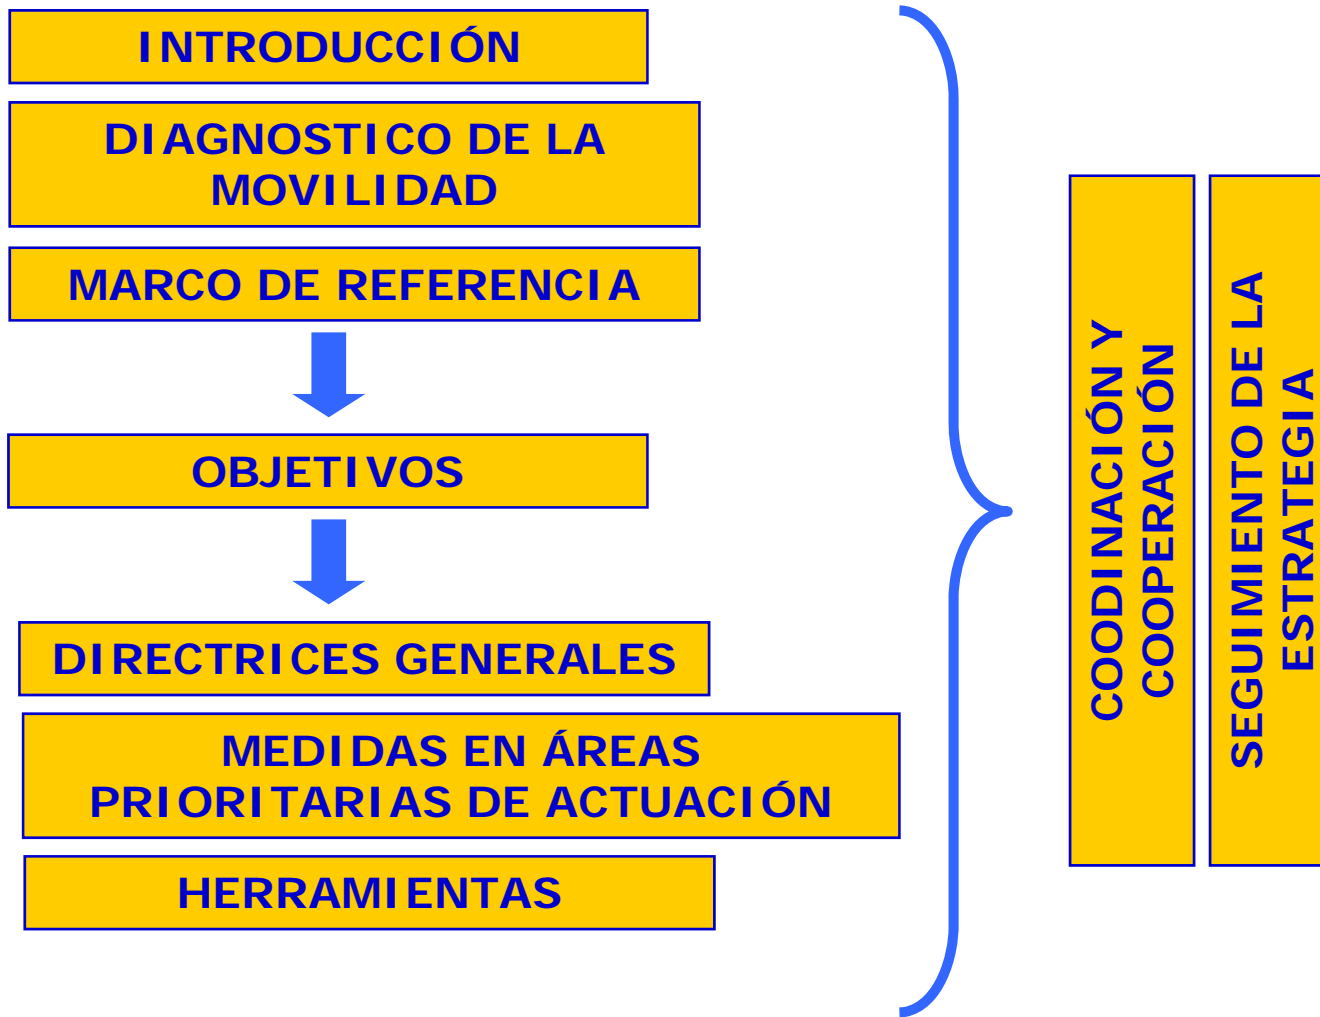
INTRODUCCIÓN

DIAGNOSTICO DE LA MOVILIDAD

MARCO DE REFERENCIA

OBJETIVOS

DIRECTRICES GENERALES

MEDIDAS EN ÁREAS PRIORITARIAS DE ACTUACIÓN

HERRAMIENTAS

CODINACIÓN Y COOPERACIÓN

SEGUIMIENTO DE LA ESTRATEGIA